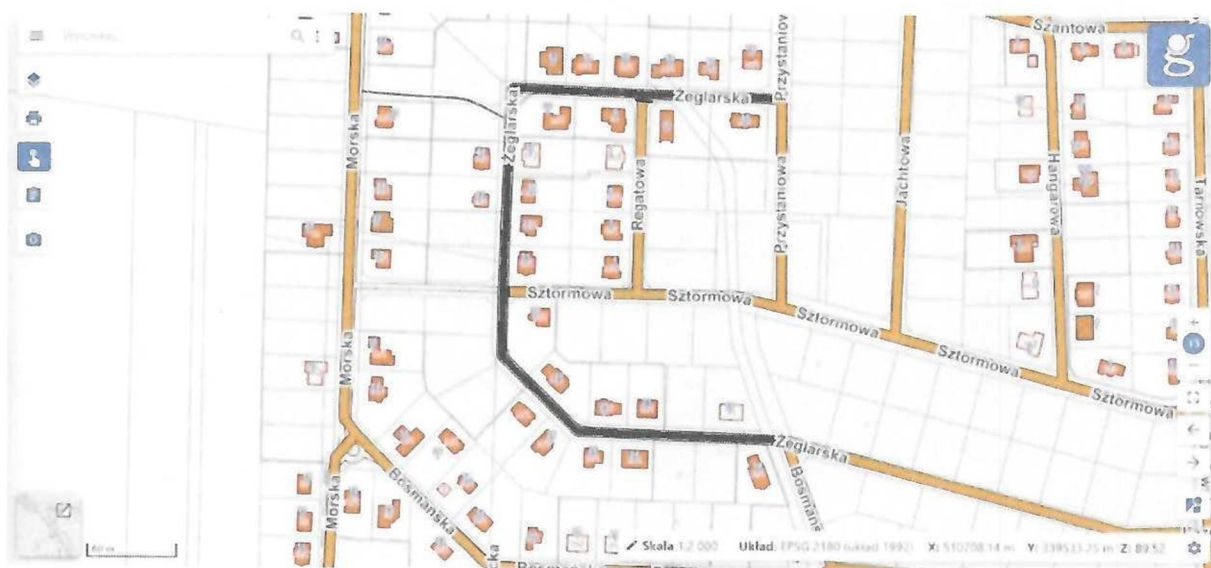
Wyszukaj...

Szantowa
Żeglarska
Przystaniowa
Żeglarska
Morska
Regatowa
Jachtowa
Hangarowa
Tarnowska
Sztormowa
Sztormowa
Sztormowa
Sztormowa
Sztormowa
Przystaniowa
Morska
Żeglarska
Bosmańska
Bosmańska
Morska
Bosmańska

60 m

Skala 1:2 000 Układ: EPSG:2180 (układ 1992) X: 510708.14 m Y: 339533.25 m Z: 89.52